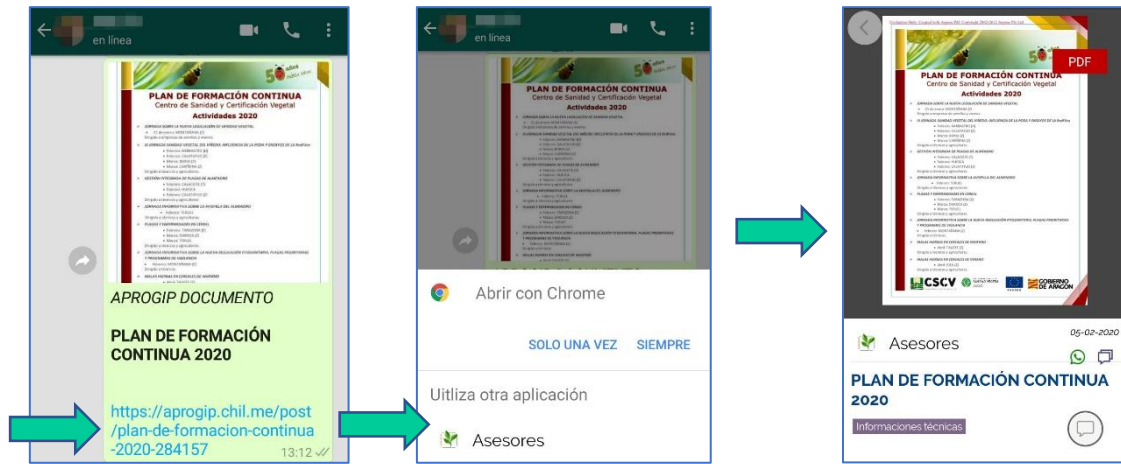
en línea

PLAN DE FORMACIÓN CONTINUA
Centro de Sanidad y Certificación Vegetal
Actividades 2020

APROGIP DOCUMENTO

PLAN DE FORMACIÓN CONTINUA 2020

https://aprogip.chil.me/post/plan-de-formacion-continua-2020-284157

13:12

en línea

PLAN DE FORMACIÓN CONTINUA
Centro de Sanidad y Certificación Vegetal
Actividades 2020

Abrir con Chrome

SOLO UNA VEZ SIEMPRE

Uitliza otra aplicación

Asesores

PDF

PLAN DE FORMACIÓN CONTINUA
Centro de Sanidad y Certificación Vegetal
Actividades 2020

CSCV GOBIERNO DE ARAGON

Asesores

05-02-2020

PLAN DE FORMACIÓN CONTINUA 2020

Informaciones técnicas